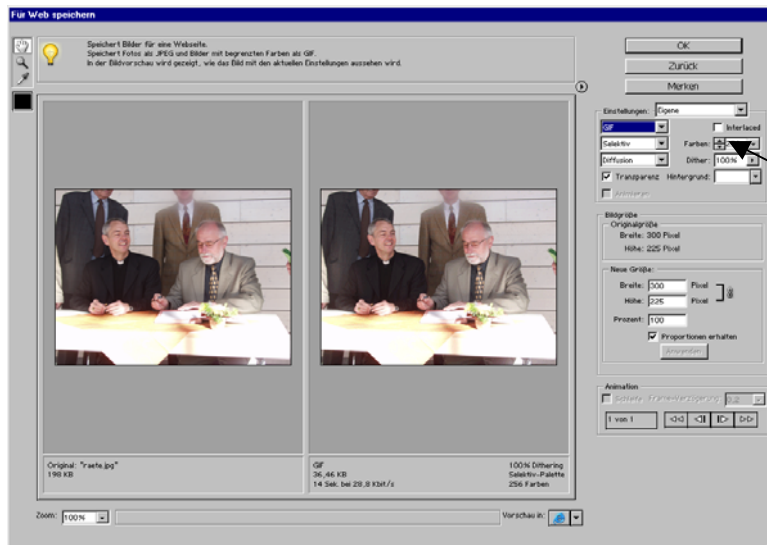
Für Web speichern

Speichert Bilder für eine Webseite.
Speichert Fotos als JPEG und Bilder mit begrenzten Farben als GIF.
In der Bildvorschau wird gezeigt, wie das Bild mit den aktuellen Einstellungen aussehen wird.

OK
Zurück
Merken

Einstellungen: Eigene
GIF
Interlaced
Selektiv
Farben:
Diffusion
Dither: 100%
Transparenz
Hintergrund:
Animieren

Bildgröße
Originalgröße
Breite: 300 Pixel
Höhe: 225 Pixel

Neue Größe
Breite: 300 Pixel
Höhe: 225 Pixel
Prozent: 100
Proportionen erhalten
Anwenden

Animation
Schleife
Frame-Verzögerung: 0,2
1 von 1

Original: "raete.jpg"
198 KB

GIF
36,46 KB
14 Sek. bei 28,8 Kbit/s

100% Dithering
Selektiv-Palette
256 Farben

Zoom: 100%
Vorschau in: